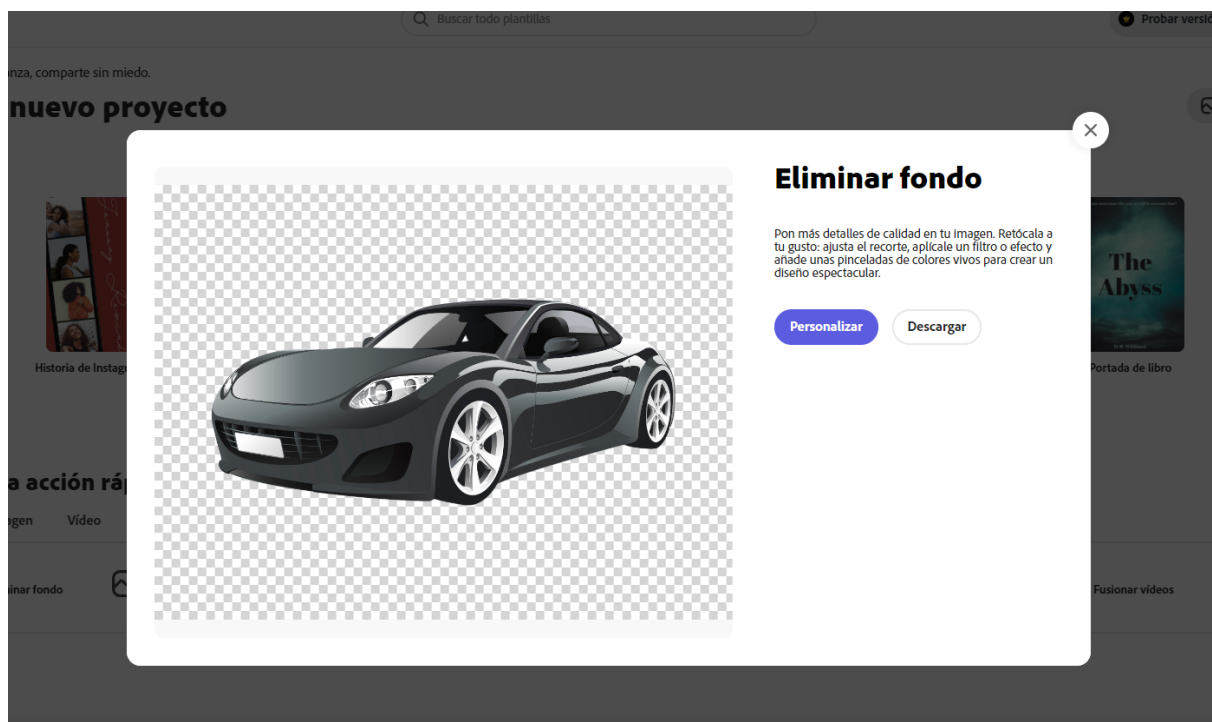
Buscar todo plantillas

Probar versi

nza, comparte sin miedo.

nuevo proyecto

Historia de Instag

The Abyss

Portada de libro

a acción ráp

gen Vídeo

inar fondo

Fusionar vídeos

Eliminar fondo

Pon más detalles de calidad en tu imagen. Retócala a tu gusto: ajusta el recorte, aplícale un filtro o efecto y añade unas pinceladas de colores vivos para crear un diseño espectacular.

Personalizar

Descargar